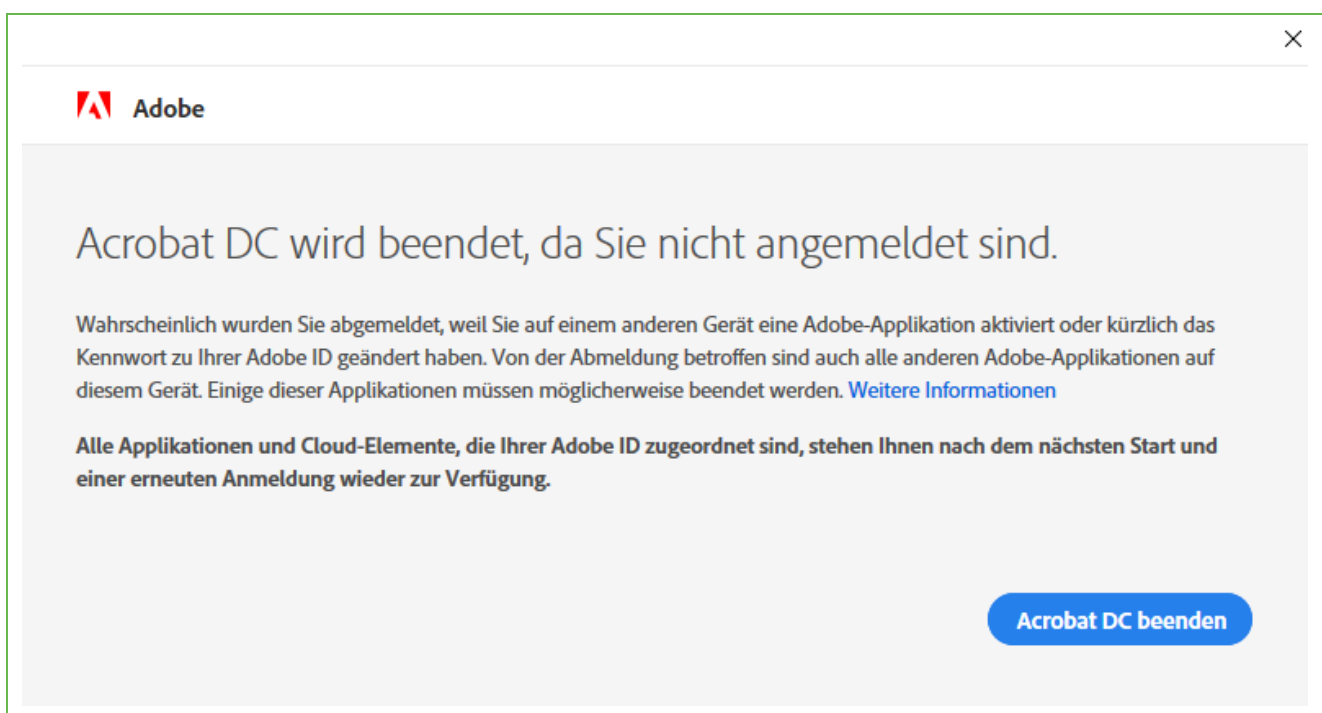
×

Adobe

Acrobat DC wird beendet, da Sie nicht angemeldet sind.

Wahrscheinlich wurden Sie abgemeldet, weil Sie auf einem anderen Gerät eine Adobe-Applikation aktiviert oder kürzlich das Kennwort zu Ihrer Adobe ID geändert haben. Von der Abmeldung betroffen sind auch alle anderen Adobe-Applikationen auf diesem Gerät. Einige dieser Applikationen müssen möglicherweise beendet werden. Weitere Informationen

Alle Applikationen und Cloud-Elemente, die Ihrer Adobe ID zugeordnet sind, stehen Ihnen nach dem nächsten Start und einer erneuten Anmeldung wieder zur Verfügung.

Acrobat DC beenden